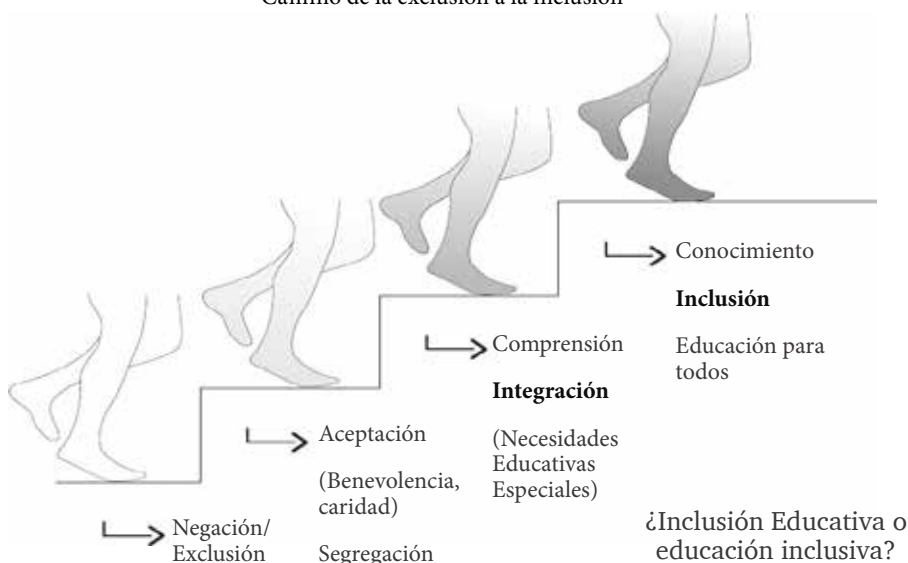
Camino de la exclusión a la inclusión

Conocimiento

**Inclusión**

Educación para todos

Comprensión

**Integración**

(Necesidades Educativas Especiales)

Aceptación

(Benevolencia, caridad)

Segregación

Negación/ Exclusión

¿Inclusión Educativa o educación inclusiva?